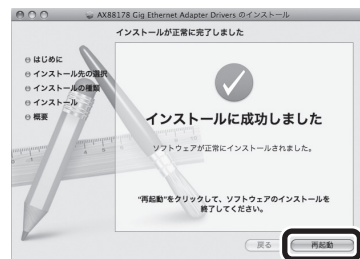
AX88178 Gig Ethernet Adapter Drivers のインストール

インストールが正常に完了しました

はじめに
インストール先の選択
インストールの種類
インストール
概要

インストールに成功しました

ソフトウェアが正常にインストールされました。

"再起動"をクリックして、ソフトウェアのインストールを終了してください。

戻る
再起動